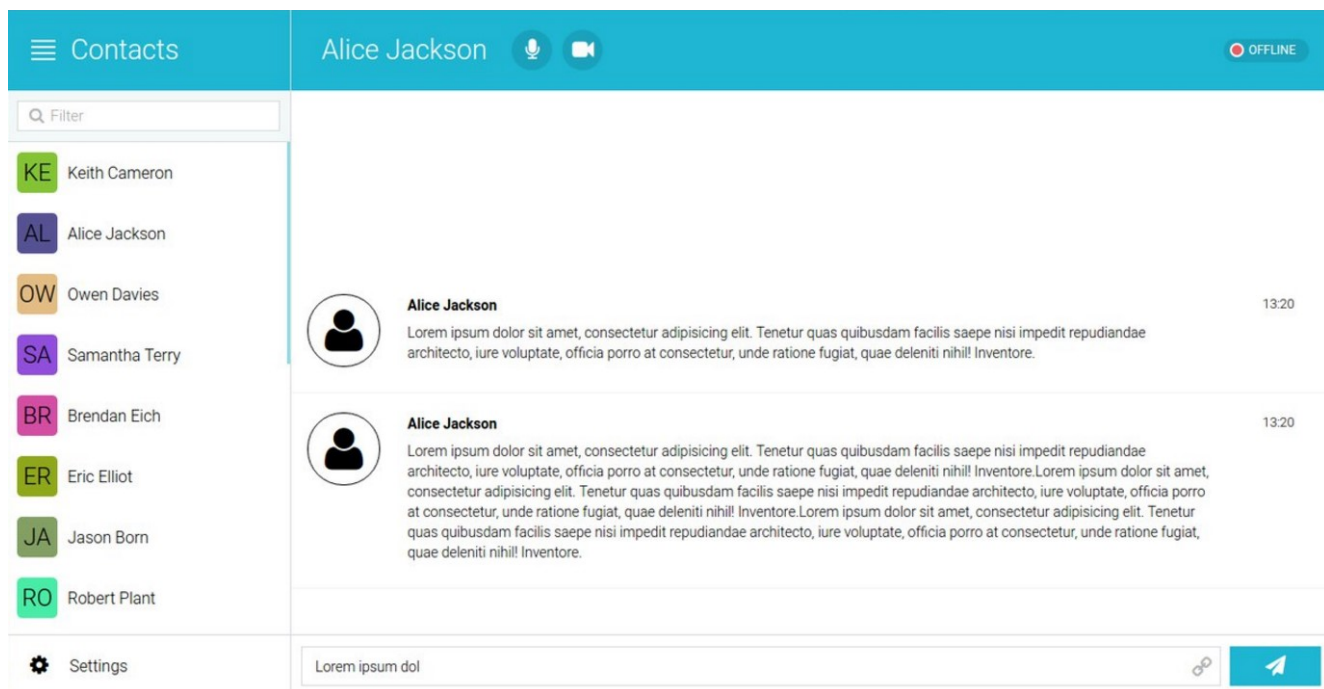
Contacts

Alice Jackson

OFFLINE

Filter

KE Keith Cameron

AL Alice Jackson

OW Owen Davies

SA Samantha Terry

BR Brendan Eich

ER Eric Elliot

JA Jason Born

RO Robert Plant

Alice Jackson

13:20

Lorem ipsum dolor sit amet, consectetur adipisicing elit. Tenetur quas quibusdam facilis saepe nisi impedit repudiandae architecto, iure voluptate, officia porro at consectetur, unde ratione fugiat, quae deleniti nihil! Inventore.

Alice Jackson

13:20

Lorem ipsum dolor sit amet, consectetur adipisicing elit. Tenetur quas quibusdam facilis saepe nisi impedit repudiandae architecto, iure voluptate, officia porro at consectetur, unde ratione fugiat, quae deleniti nihil! Inventore.Lorem ipsum dolor sit amet, consectetur adipisicing elit. Tenetur quas quibusdam facilis saepe nisi impedit repudiandae architecto, iure voluptate, officia porro at consectetur, unde ratione fugiat, quae deleniti nihil! Inventore.Lorem ipsum dolor sit amet, consectetur adipisicing elit. Tenetur quas quibusdam facilis saepe nisi impedit repudiandae architecto, iure voluptate, officia porro at consectetur, unde ratione fugiat, quae deleniti nihil! Inventore.

Settings

Lorem ipsum dol